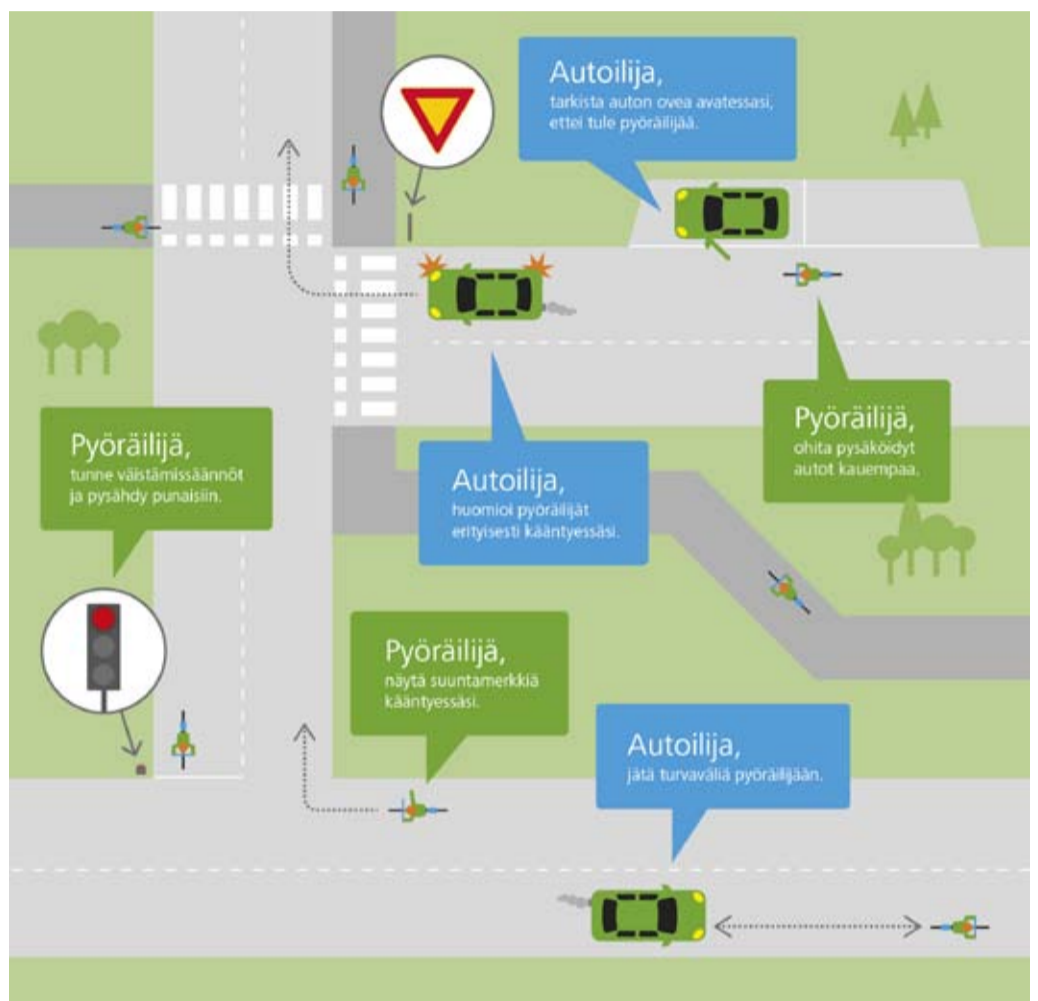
Autoilija,
tarkista auton ovea avatessasi, ettei tule pyöräilijää.

Pyöräilijä,
ohita pysäköidyt autot kauempaa.

Pyöräilijä,
tunne väistämissäännöt ja pysähdy punaisiin.

Autoilija,
huomioi pyöräilijät erityisesti kääntyessäsi.

Pyöräilijä,
näytä suuntamerkkiä kääntyessäsi.

Autoilija,
jätä turvaväliä pyöräilijään.